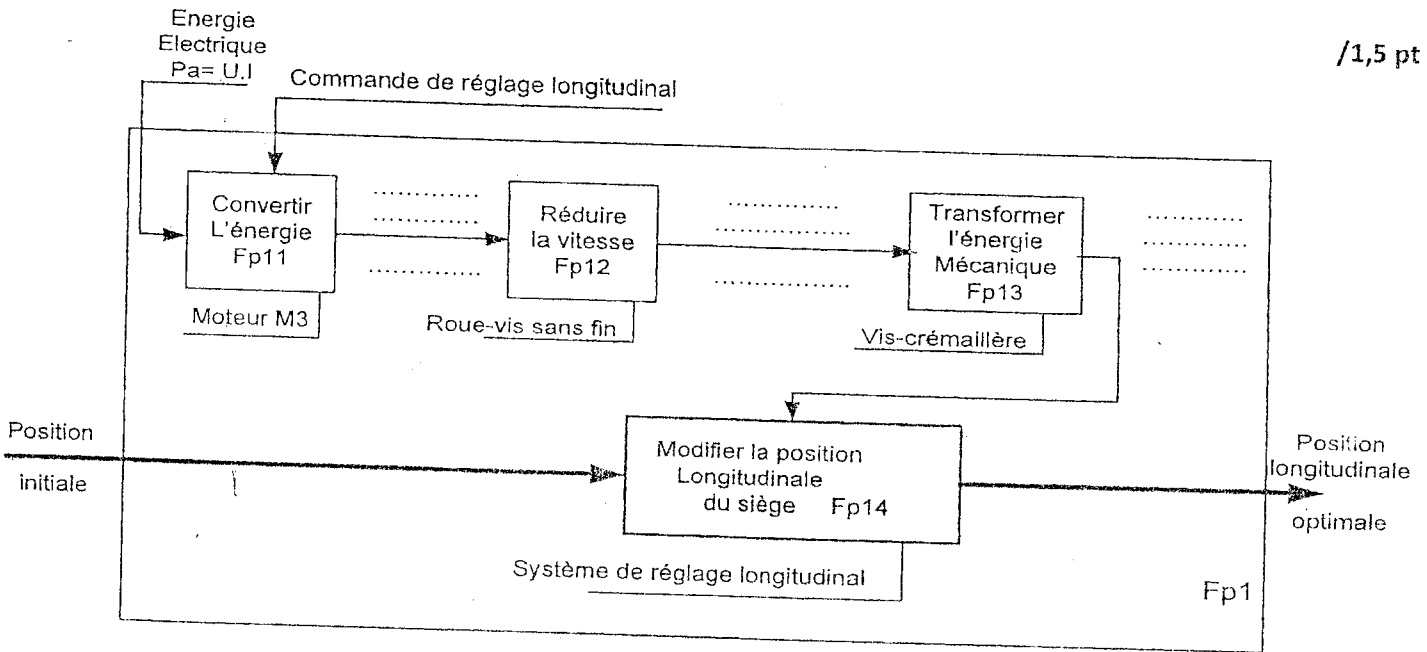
Energie Electrique Pa= U.I

/1,5 pt

Commande de réglage longitudinal

Convertir L'énergie Fp11

…………
…………

Réduire la vitesse Fp12

…………
…………

Transformer l'énergie Mécanique Fp13

…………
…………
…………

Moteur M3

Roue-vis sans fin

Vis-crémaillère

Position initiale

Modifier la position Longitudinale du siège Fp14

Position longitudinale optimale

Système de réglage longitudinal

Fp1